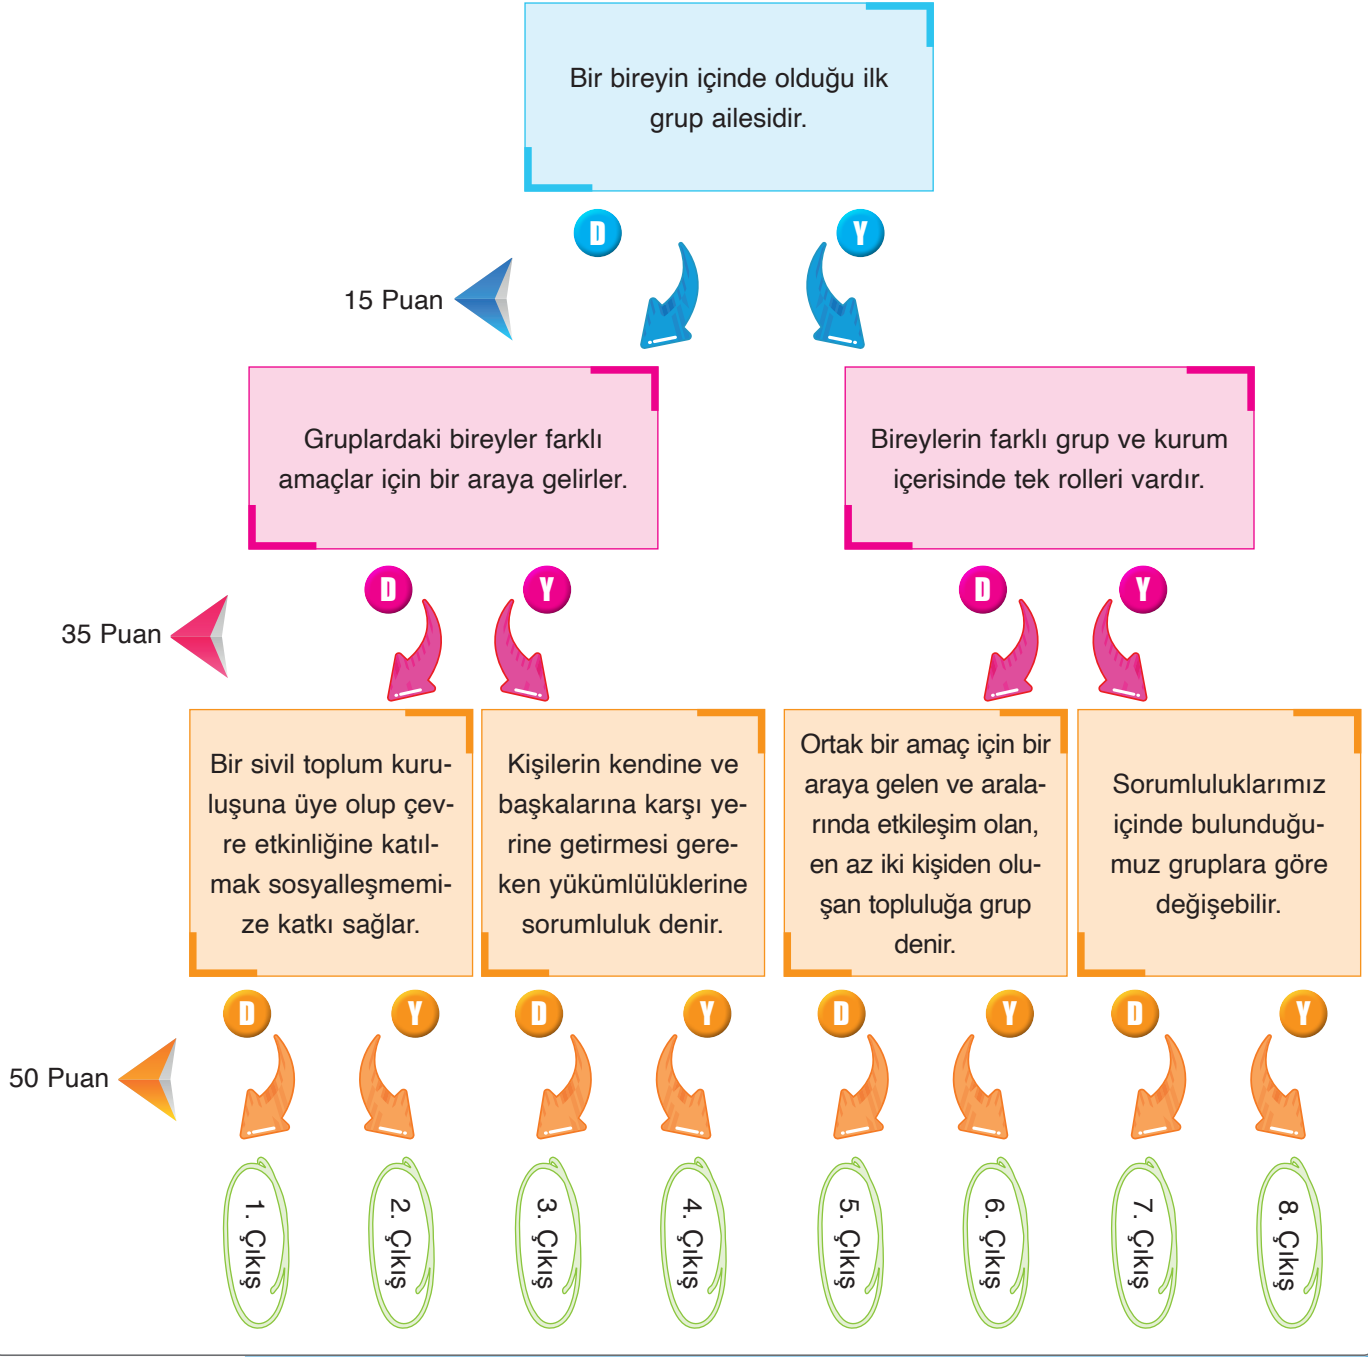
Bir bireyin içinde olduğu ilk grup ailesidir.

D

Y

15 Puan

Gruplardaki bireyler farklı amaçlar için bir araya gelirler.

Bireylerin farklı grup ve kurum içerisinde tek rolleri vardır.

D

Y

D

Y

35 Puan

Bir sivil toplum kuruluşuna üye olup çevre etkinliğine katılmak sosyalleşmemize katkı sağlar.

Kişilerin kendine ve başkalarına karşı yerine getirmesi gereken yükümlülüklerine sorumluluk denir.

Ortak bir amaç için bir araya gelen ve aralarında etkileşim olan, en az iki kişiden oluşan topluluğa grup denir.

Sorumluluklarımız içinde bulunduğumuz gruplara göre değişebilir.

D

Y

D

Y

D

Y

D

Y

50 Puan

1. Çıkış

2. Çıkış

3. Çıkış

4. Çıkış

5. Çıkış

6. Çıkış

7. Çıkış

8. Çıkış